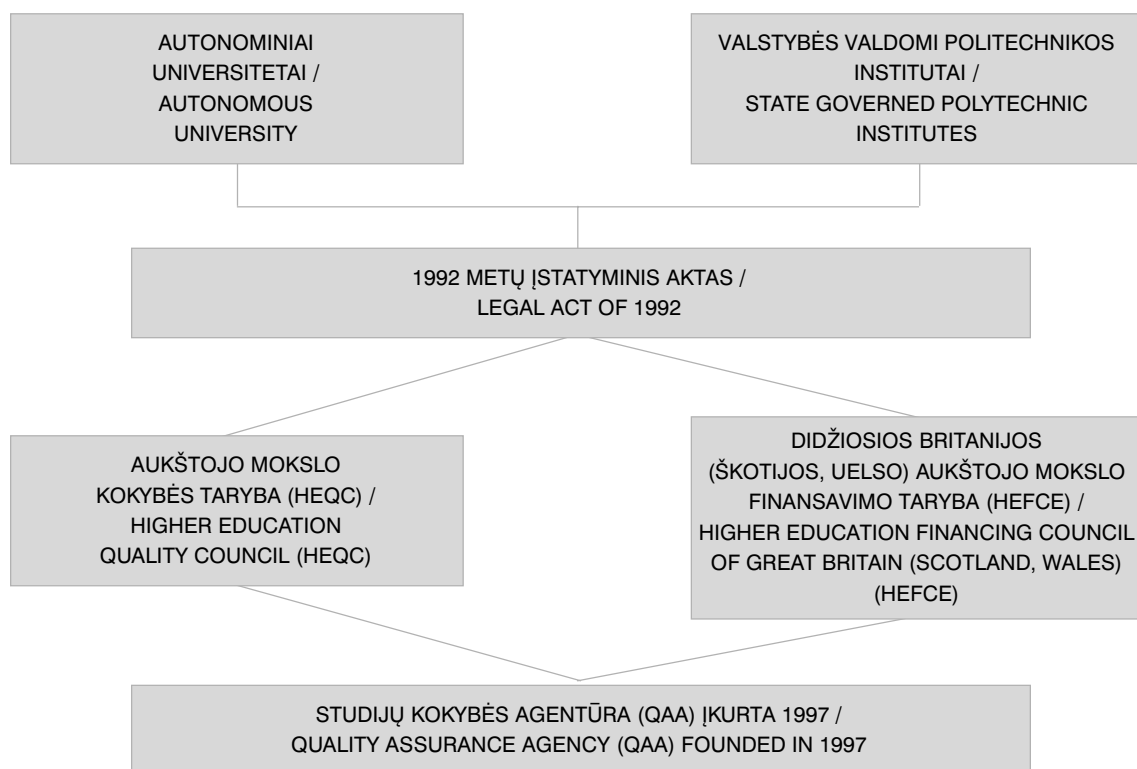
AUTONOMINIAI UNIVERSITETAI / AUTONOMOUS UNIVERSITY

VALSTYBĖS VALDOMI POLITECHNIKOS INSTITUTAI / STATE GOVERNED POLYTECHNIC INSTITUTES

1992 METŲ ĮSTATYMINIS AKTAS / LEGAL ACT OF 1992

AUKŠTOJO MOKSLO KOKYBĖS TARYBA (HEQC) / HIGHER EDUCATION QUALITY COUNCIL (HEQC)

DIDŽIOSIOS BRITANIJOS (ŠKOTIJOS, UELSO) AUKŠTOJO MOKSLO FINANSAVIMO TARYBA (HEFCE) / HIGHER EDUCATION FINANCING COUNCIL OF GREAT BRITAIN (SCOTLAND, WALES) (HEFCE)

STUDIJŲ KOKYBĖS AGENTŪRA (QAA) ĮKURTA 1997 / QUALITY ASSURANCE AGENCY (QAA) FOUNDED IN 1997